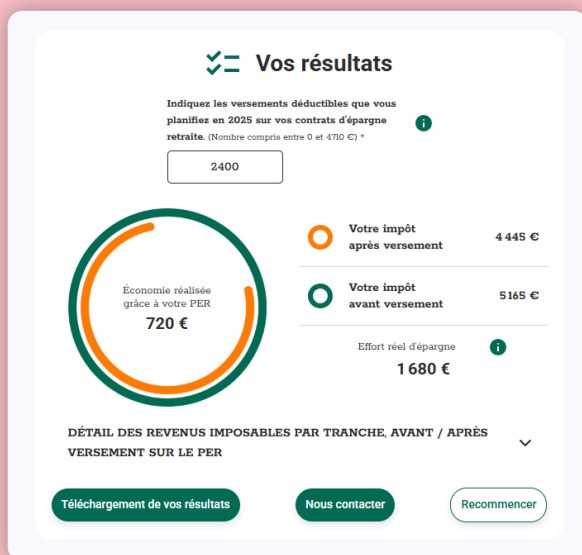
Vos résultats

Indiquez les versements déductibles que vous planifiez en 2025 sur vos contrats d'épargne retraite. (Nombre compris entre 0 et 4710 €) *

2400

Économie réalisée grâce à votre PER
720 €

Votre impôt après versement 4 445 €

Votre impôt avant versement 5165 €

Effort réel d'épargne
1 680 €

DÉTAIL DES REVENUS IMPOSABLES PAR TRANCHE, AVANT / APRÈS VERSEMENT SUR LE PER

Téléchargement de vos résultats

Nous contacter

Recommencer